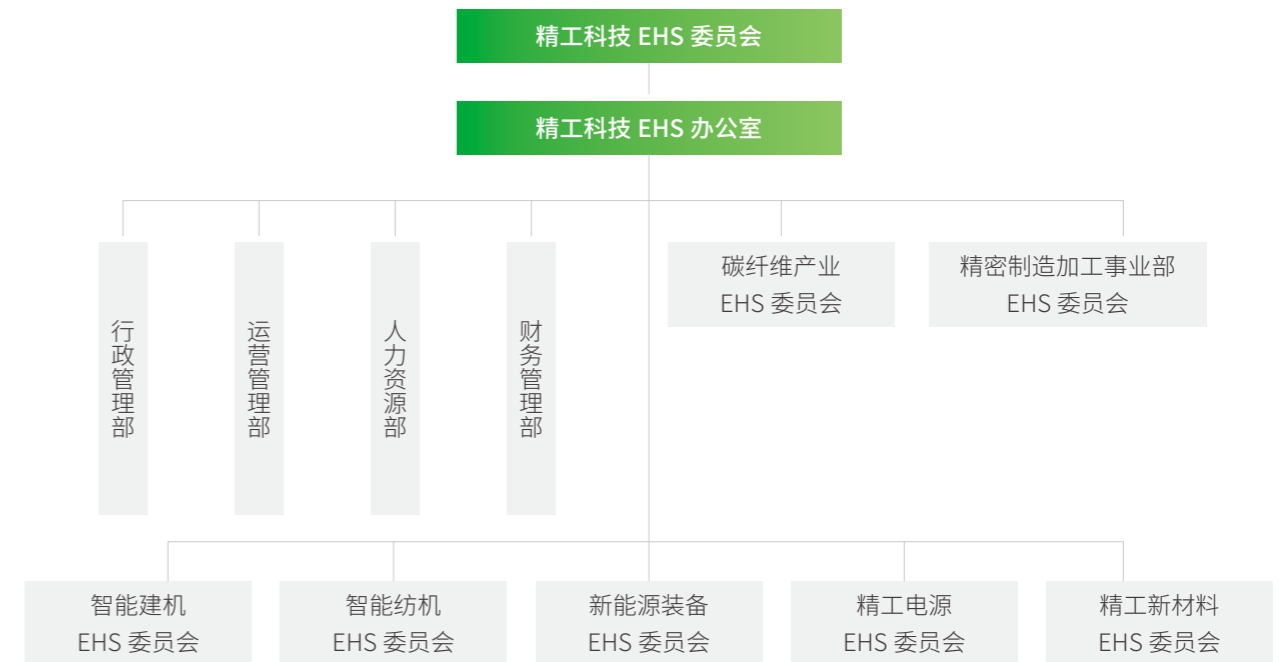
精工科技 EHS 委员会

精工科技 EHS 办公室

行政管理部

运营管理部

人力资源部

财务管理部

碳纤维产业 EHS 委员会

精密制造加工事业部 EHS 委员会

智能建机 EHS 委员会

智能纺机 EHS 委员会

新能源装备 EHS 委员会

精工电源 EHS 委员会

精工新材料 EHS 委员会